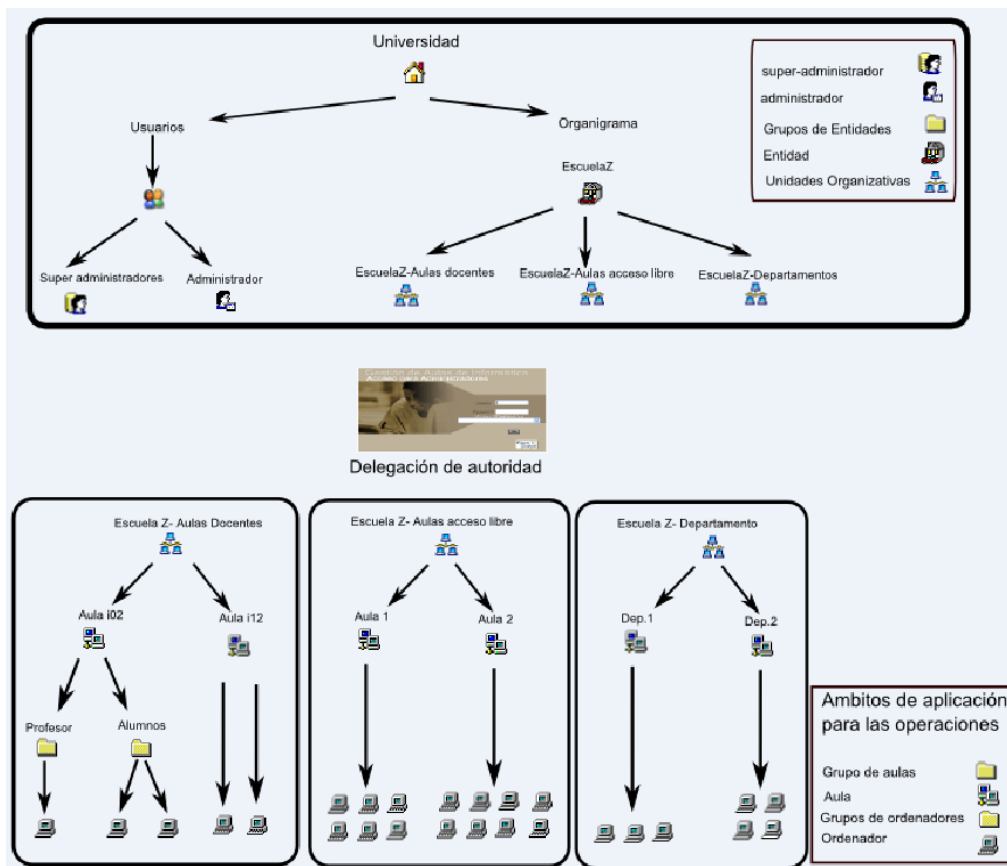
Universidad

Usuarios

Organigrama

EscuelaZ

Super administradores

Administrador

EscuelaZ-Aulas docentes

EscuelaZ-Aulas acceso libre

EscuelaZ-Departamentos

super-administrador
administrador
Grupos de Entidades
Entidad
Unidades Organizativas

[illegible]

Delegación de autoridad

Escuela Z- Aulas Docentes

Aula i02

Aula i12

Profesor

Alumnos

Escuela Z- Aulas acceso libre

Aula 1

Aula 2

Escuela Z- Departamento

Dep.1

Dep.2

Ambitos de aplicación para las operaciones

Grupo de aulas
Aula
Grupos de ordenadores
Ordenador